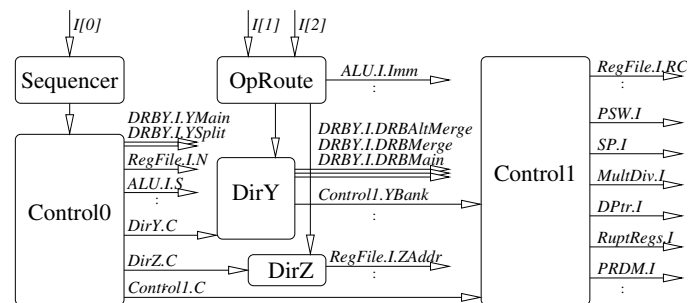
I[0]
I[1]
I[2]
Sequencer
OpRoute
ALU.I.Imm
:
Control1
RegFile.I.RC
PSW.I
SP.I
MultDiv.I
DPtr.I
RuptRegs.I
PRDM.I
:
DRBY.I.YMain
DRBY.I.YSplit
RegFile.I.N
ALU.I.S
:
DRBY.I.DRBAltMerge
DRBY.I.DRBMerge
DRBY.I.DRBMain
Control0
DirY
Control1.YBank
:
DirY.C
DirZ.C
DirZ
RegFile.I.ZAddr
Control1.C